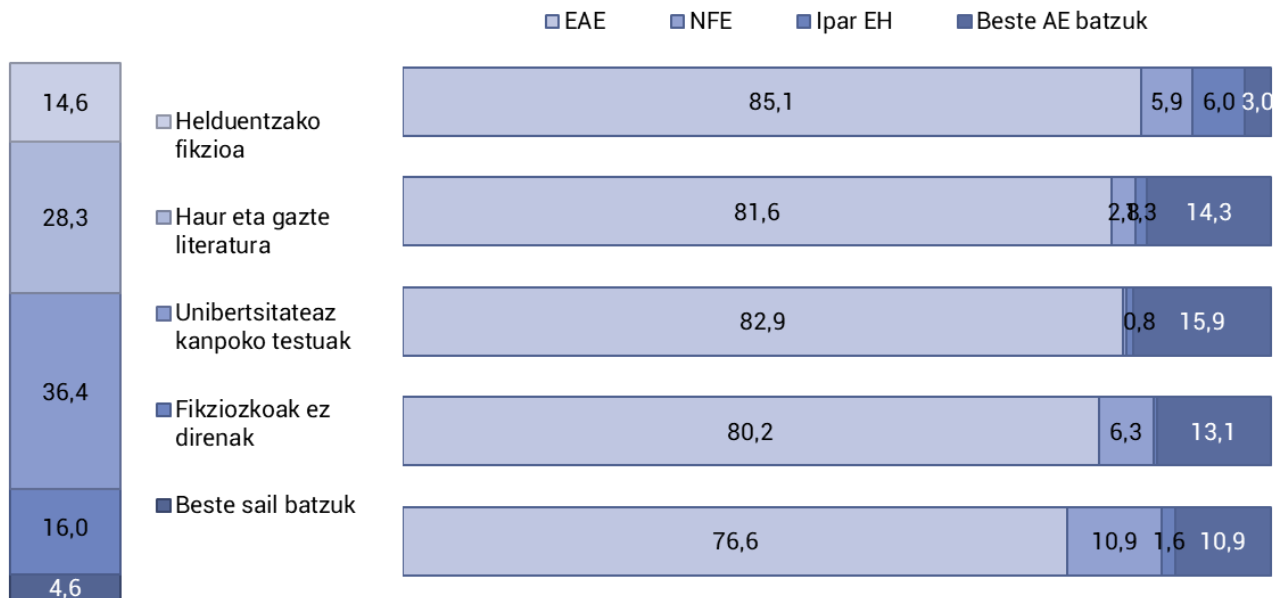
EAE NFE Ipar EH Beste AE batzuk

14,6
28,3
36,4
16,0
4,6

Helduentzako fikzioa
Haur eta gazte literatura
Unibertsitateaz kanpoko testuak
Fikziozkoak ez direnak
Beste sail batzuk

| EAE | NFE | Ipar EH | Beste AE batzuk |
|---|---|---|---|
| 85,1 | 5,9 | 6,0 | 3,0 |
| 81,6 | 2,1 | 1,3 | 14,3 |
| 82,9 | | 0,8 | 15,9 |
| 80,2 | 6,3 | | 13,1 |
| 76,6 | 10,9 | 1,6 | 10,9 |